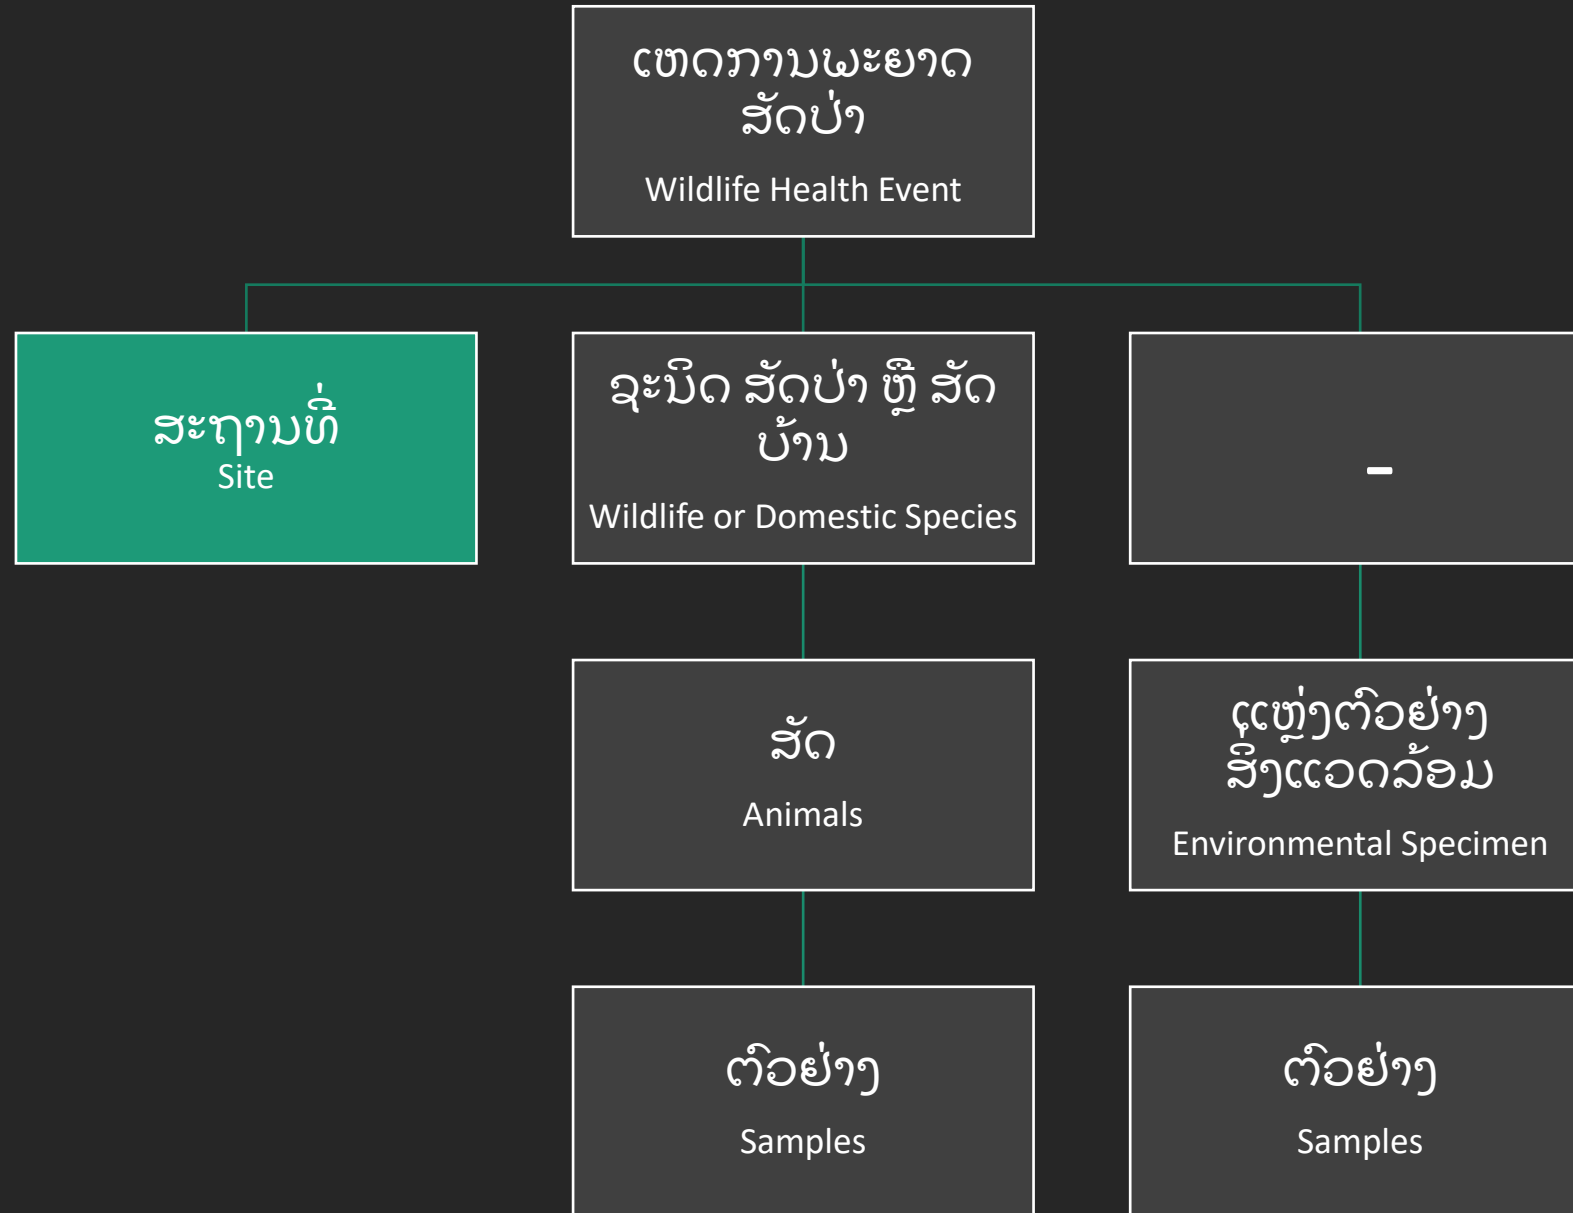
ເຫດການພະຍາດ ສັດປ່າ

Wildlife Health Event

ສະຖານທີ່
Site

ຊະນິດ ສັດປ່າ ຫຼື ສັດ ບ້ານ

Wildlife or Domestic Species

-

ສັດ

Animals

ແຫຼ່ງຕົວຢ່າງ ສິ່ງແວດລ້ອມ

Environmental Specimen

ຕົວຢ່າງ

Samples

ຕົວຢ່າງ

Samples